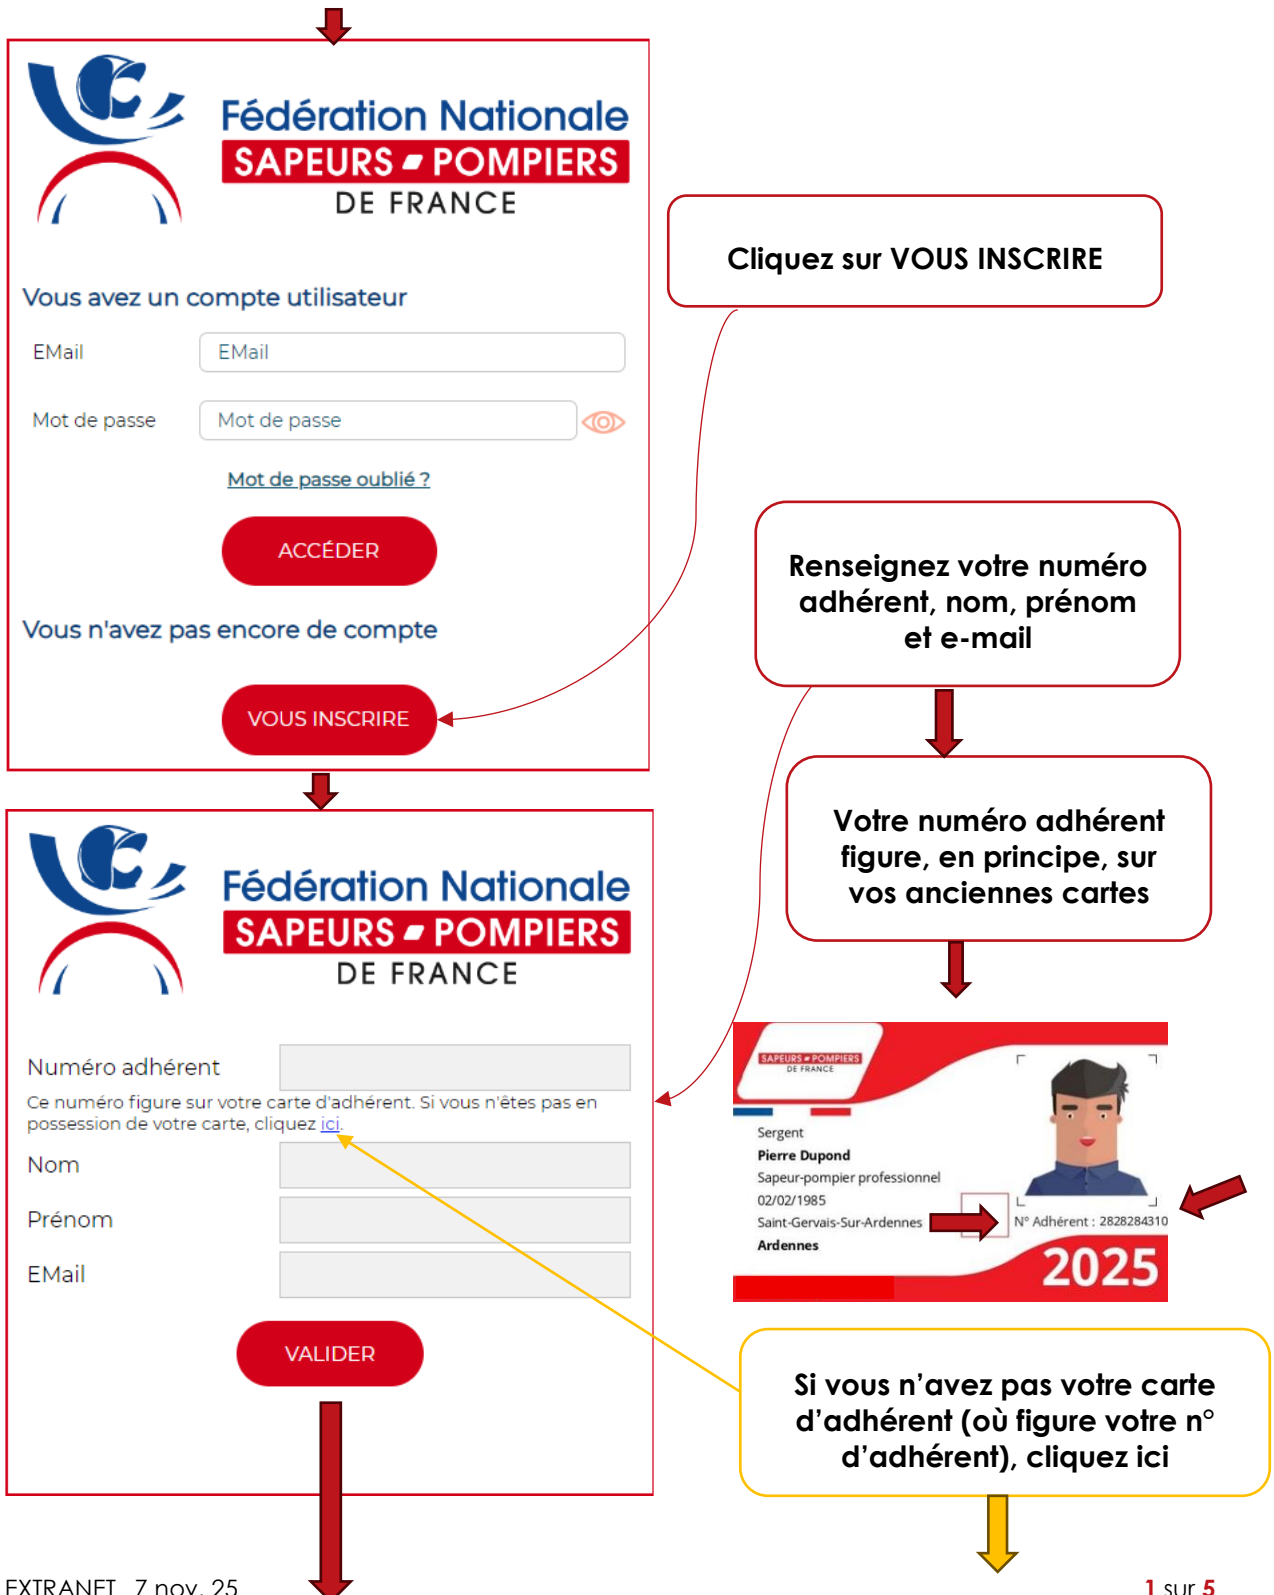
Fédération Nationale
SAPEURS POMPIERS
DE FRANCE

Vous avez un compte utilisateur

EMail | EMail

Mot de passe | Mot de passe

Mot de passe oublié ?

ACCÉDER

Vous n'avez pas encore de compte

VOUS INSCRIRE

Cliquez sur VOUS INSCRIRE

Renseignez votre numéro adhérent, nom, prénom et e-mail

Fédération Nationale
SAPEURS POMPIERS
DE FRANCE

Numéro adhérent

Ce numéro figure sur votre carte d'adhérent. Si vous n'êtes pas en possession de votre carte, cliquez ici.

Nom

Prénom

EMail

VALIDER

Votre numéro adhérent figure, en principe, sur vos anciennes cartes

SAPEURS POMPIERS
DE FRANCE

Sergent
Pierre Dupond
Sapeur-pompier professionnel
02/02/1985
Saint-Gervais-Sur-Ardennes
Ardennes

N° Adhérent : 2828284310

2025

Si vous n'avez pas votre carte d'adhérent (où figure votre n° d'adhérent), cliquez ici

EXTRANET 7 nov. 25

1 sur 5